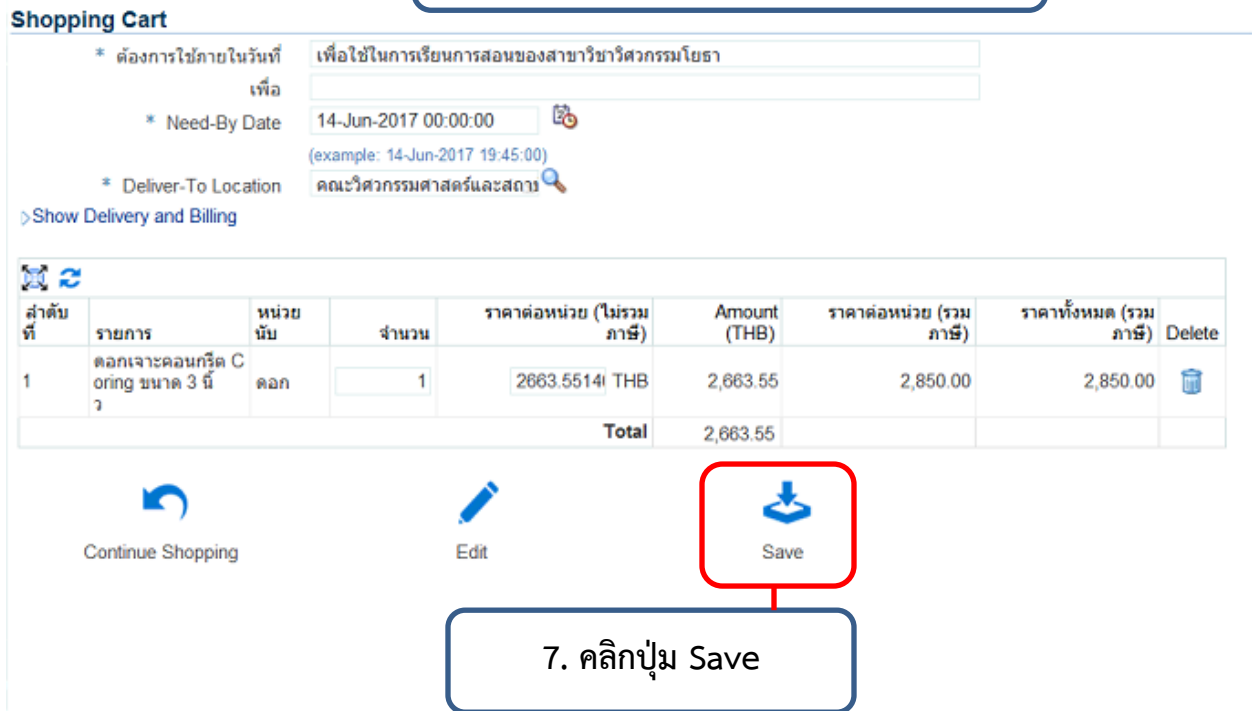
Shopping Cart

* ต้องการใช้ภายในวันที่ เพื่อใช้ในการเรียนการสอนของสาขาวิชาวิศวกรรมโยธา

เพื่อ

* Need-By Date 14-Jun-2017 00:00:00

(example: 14-Jun-2017 19:45:00)

* Deliver-To Location คณะวิศวกรรมศาสตร์และสถาป

Show Delivery and Billing

| ลำดับที่ | รายการ | หน่วยนับ | จำนวน | ราคาต่อหน่วย (ไม่รวมภาษี) | Amount (THB) | ราคาต่อหน่วย (รวมภาษี) | ราคาทั้งหมด (รวมภาษี) | Delete |
|---|---|---|---|---|---|---|---|---|
| 1 | ดอกเจาะคอนกรีต Coring ขนาด 3 นิ้ว | ดอก | 1 | 2663.5514 THB | 2,663.55 | 2,850.00 | 2,850.00 | |
| | | | | Total | 2,663.55 | | | |

Continue Shopping

Edit

Save

7. คลิกปุ่ม Save